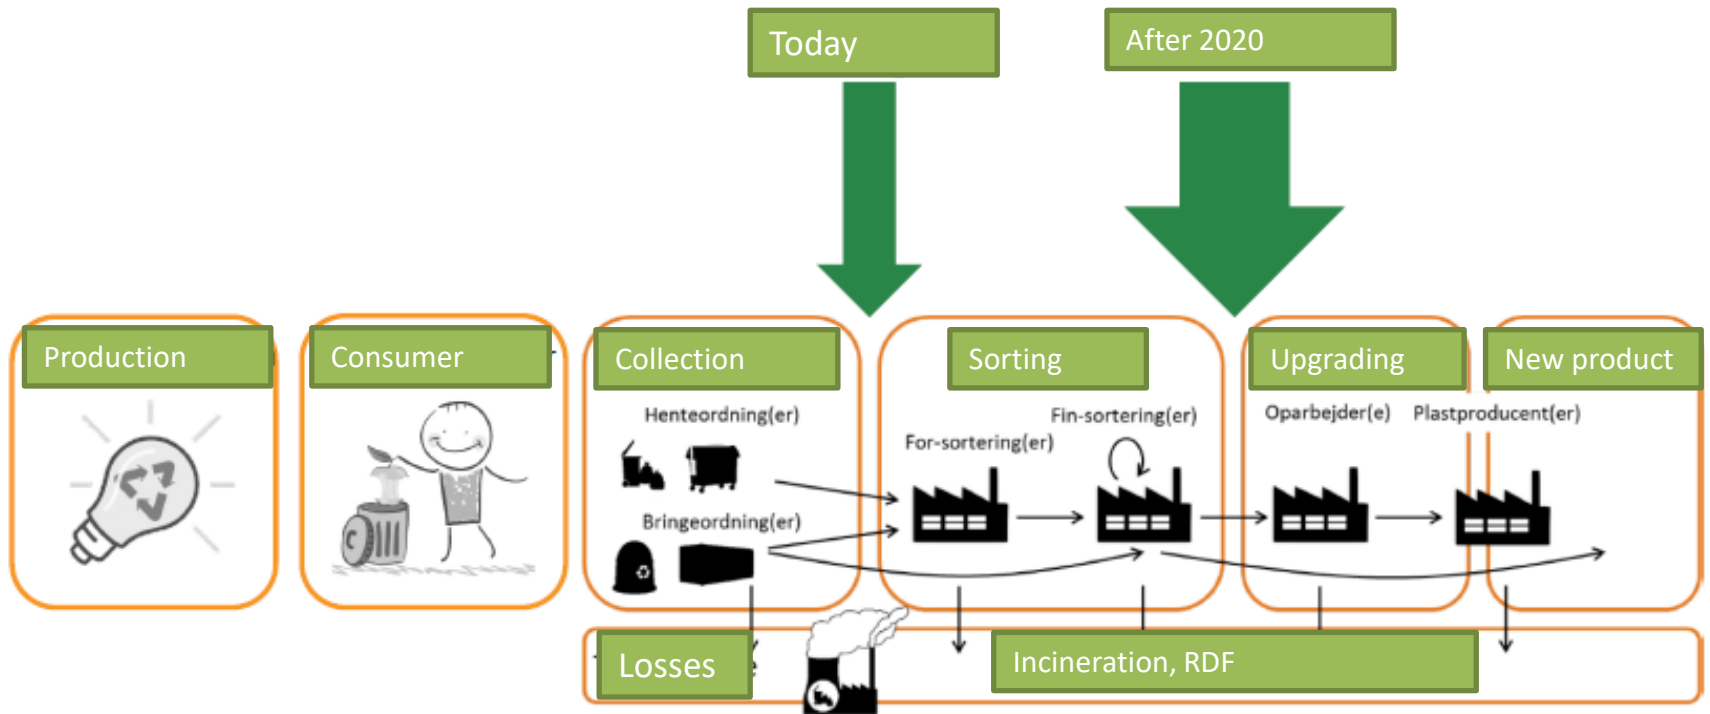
Today

After 2020

Production

Consumer

Collection

Henteordning(er)

Bringeordning(er)

Sorting

For-sortering(er)

Fin-sortering(er)

Upgrading

Oparbejder(e)

New product

Plastproducent(er)

Losses

Incineration, RDF